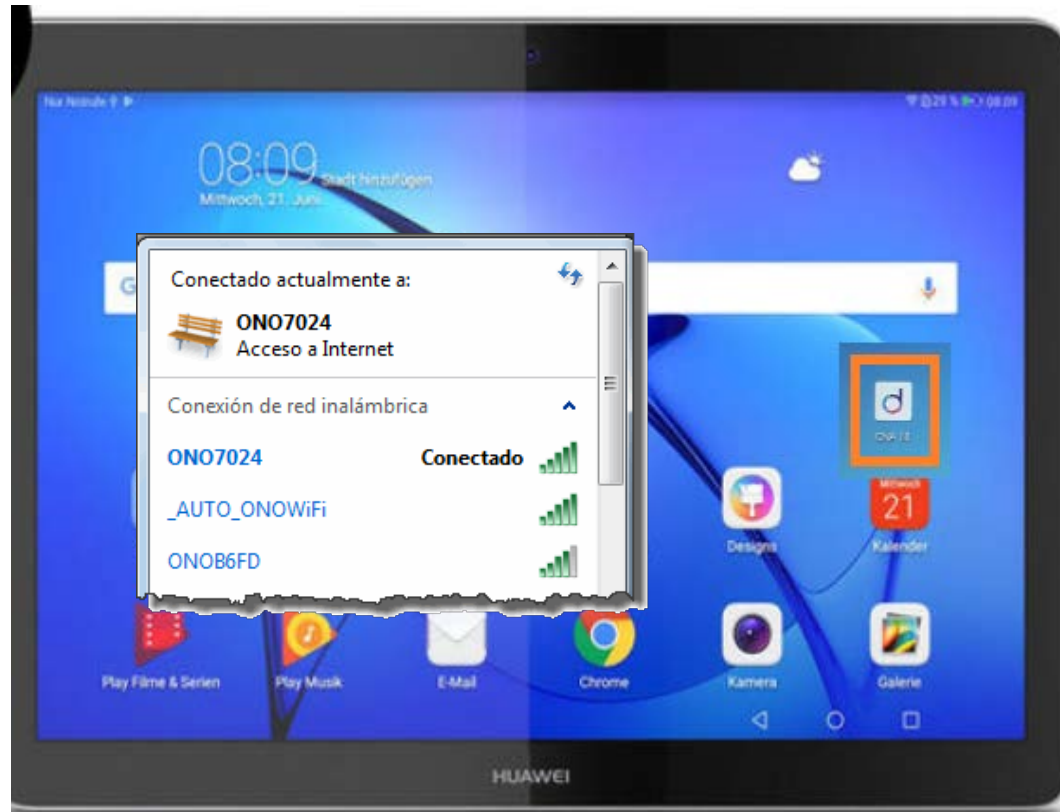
Nur Notrufe

29 % 08:09

08:09 Stadt hinzufügen
Mittwoch, 21. Juni

Conectado actualmente a:

ONO7024
Acceso a Internet

Conexión de red inalámbrica

ONO7024 Conectado

_AUTO_ONOWiFi

ONOB6FD

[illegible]

Designs

Mittwoch
21
Kalender

Play Filme & Serien

Play Musik

E-Mail

Chrome

Kamera

Galerie

HUAWEI